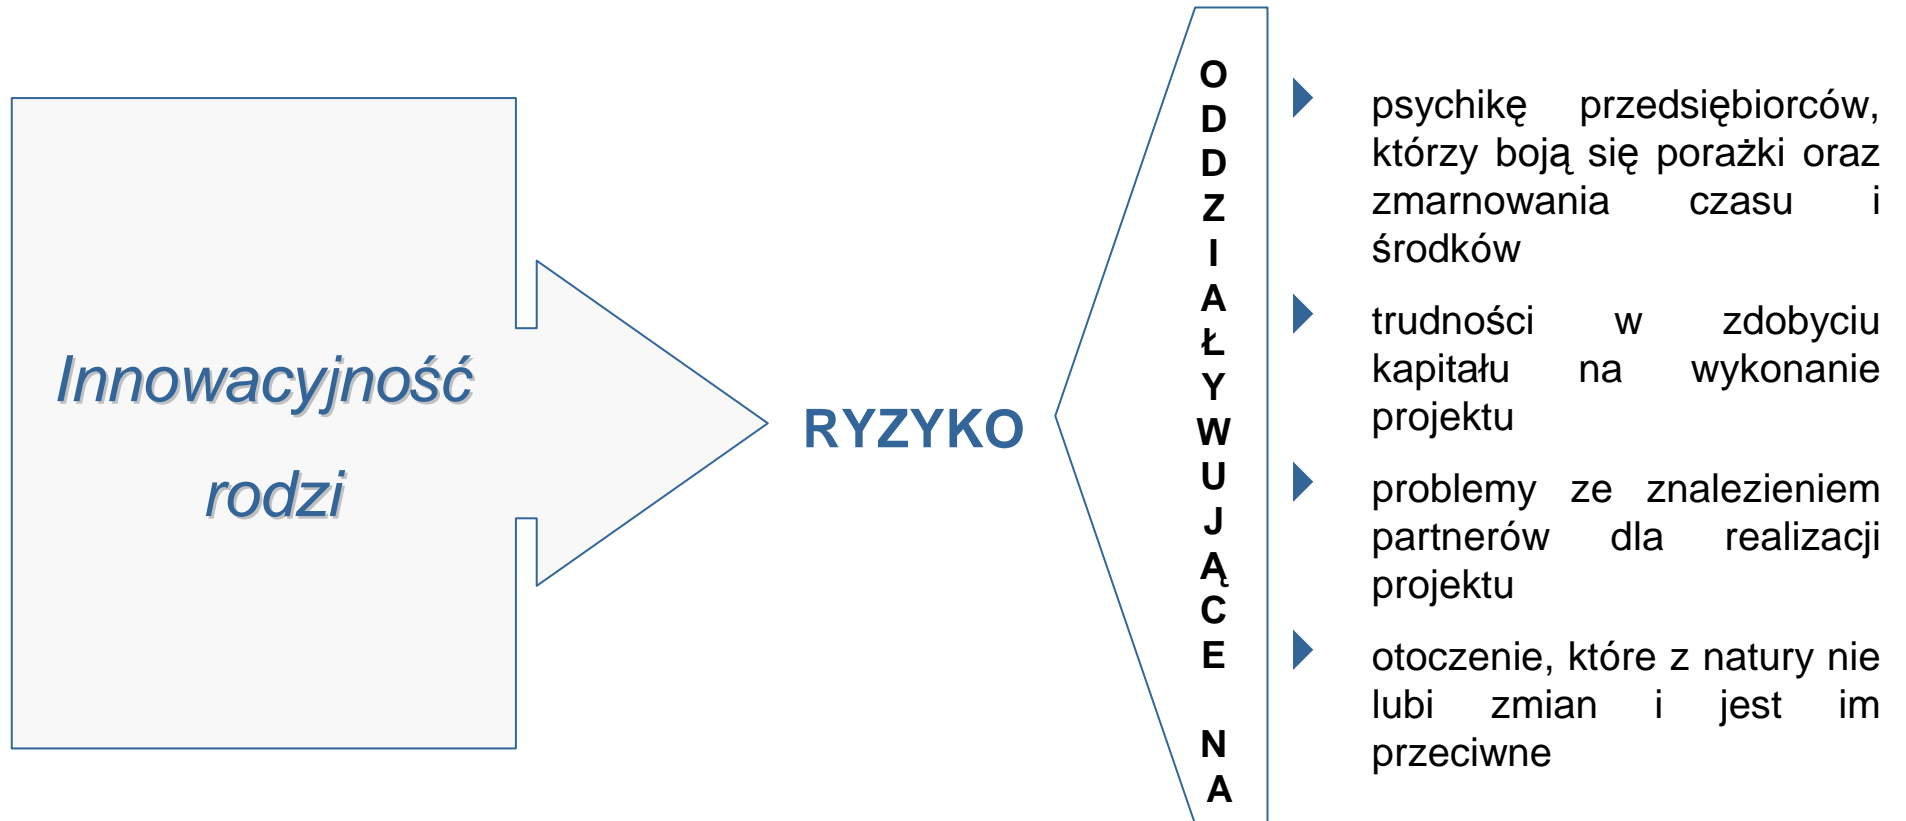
Innowacyjność rodzi

RYZYKO

ODDZIAŁYWUJĄCE NA

psychikę przedsiębiorców, którzy boją się porażki oraz zmarnowania czasu i środków

trudności w zdobyciu kapitału na wykonanie projektu

problemy ze znalezieniem partnerów dla realizacji projektu

otoczenie, które z natury nie lubi zmian i jest im przeciwne